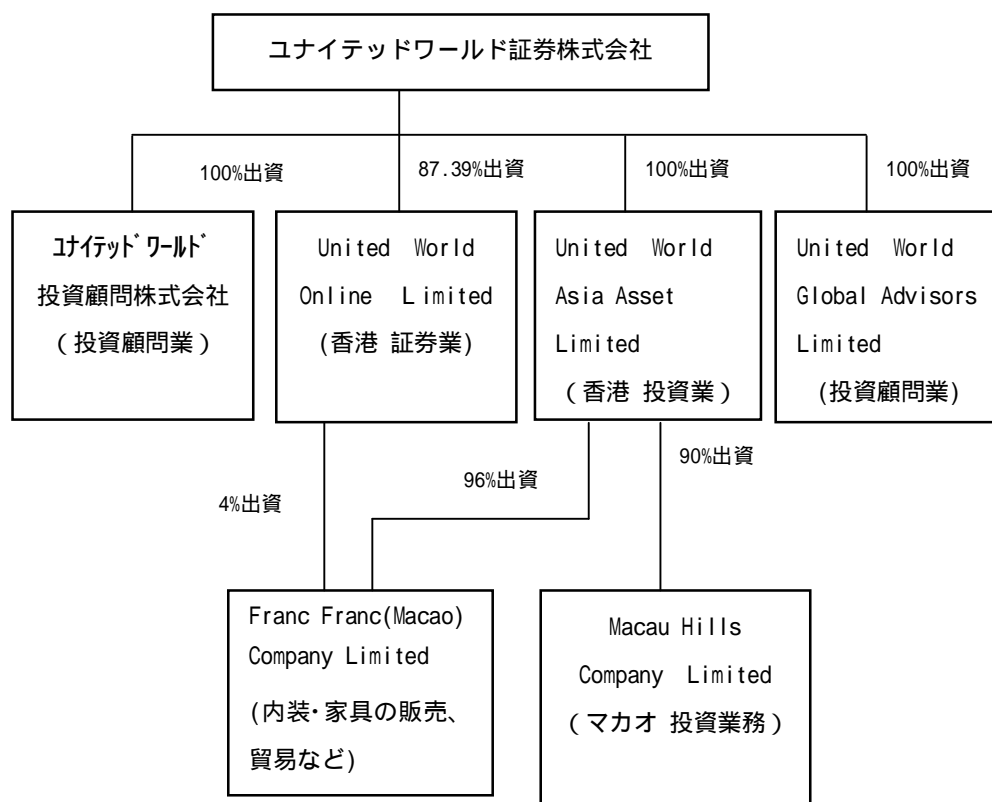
ユナイテッドワールド証券株式会社

100%出資

87.39%出資

100%出資

100%出資

ﾕﾅｲﾃｯﾄﾞﾜｰﾙﾄﾞ
投資顧問株式会社
（投資顧問業）

United World
Online Limited
(香港 証券業)

United World
Asia Asset
Limited
（香港 投資業）

United World
Global Advisors
Limited
(投資顧問業)

4%出資

96%出資

90%出資

Franc Franc(Macao)
Company Limited
(内装･家具の販売、貿易など)

Macau Hills
Company Limited
（マカオ 投資業務）